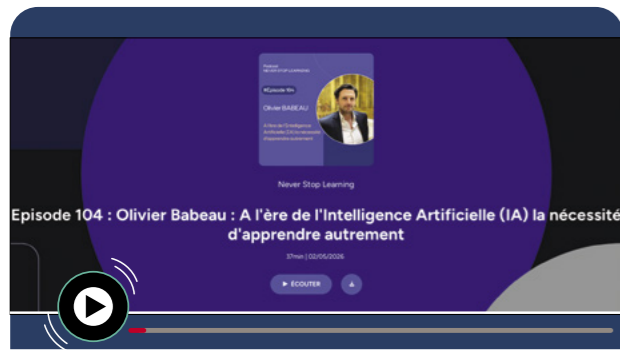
Podcast
NEVER STOP LEARNING

#Episode 104

Olivier BABEAU

A l'ère de l'Intelligence Artificielle (IA) la nécessité d'apprendre autrement

Never Stop Learning

Episode 104 : Olivier Babeau : A l'ère de l'Intelligence Artificielle (IA) la nécessité d'apprendre autrement

37min | 02/05/2026

▶ ECOUTER